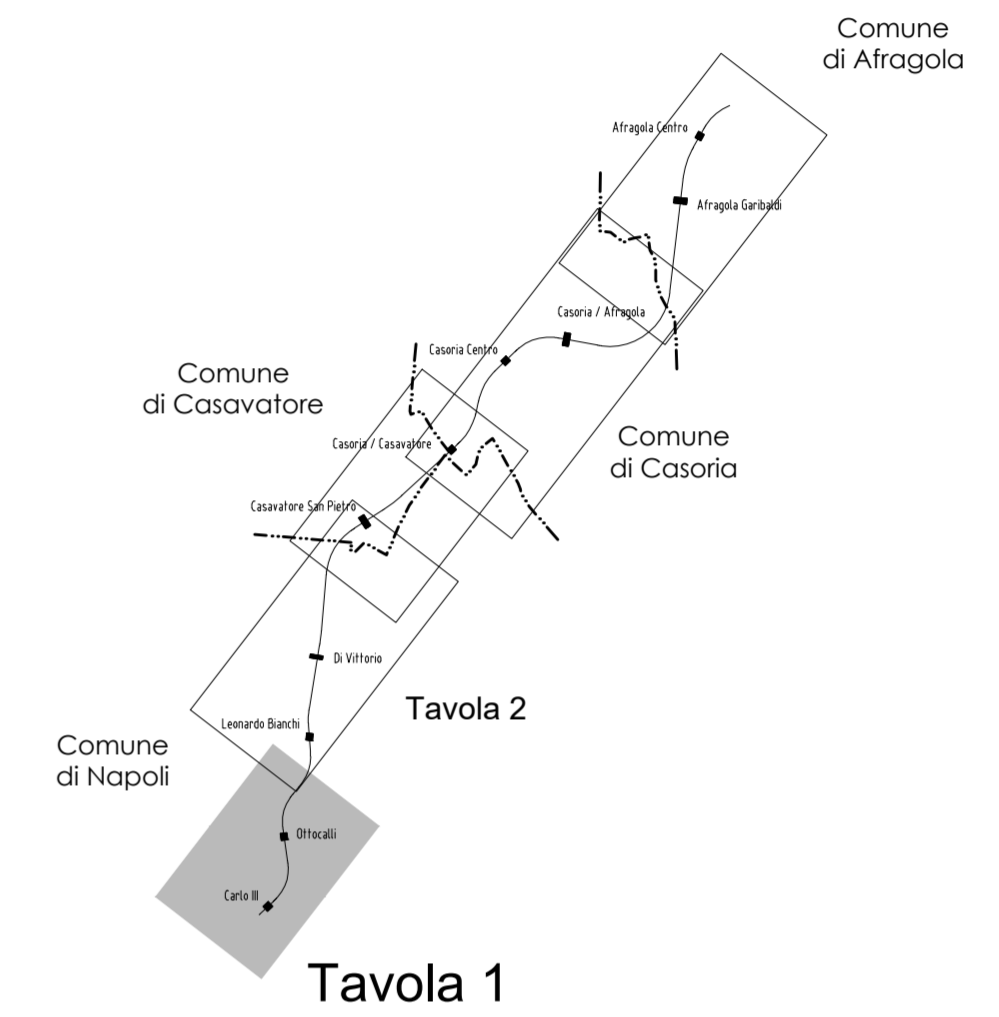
Comune di Afragola

Afragola Centro

Afragola Garibaldi

Casoria / Afragola

Casoria Centro

Comune di Casavatore

Casoria / Casavatore

Comune di Casoria

Casavatore San Pietro

Di Vittorio

Tavola 2

Leonardo Bianchi

Comune di Napoli

Ottocalli

Carlo III

Tavola 1